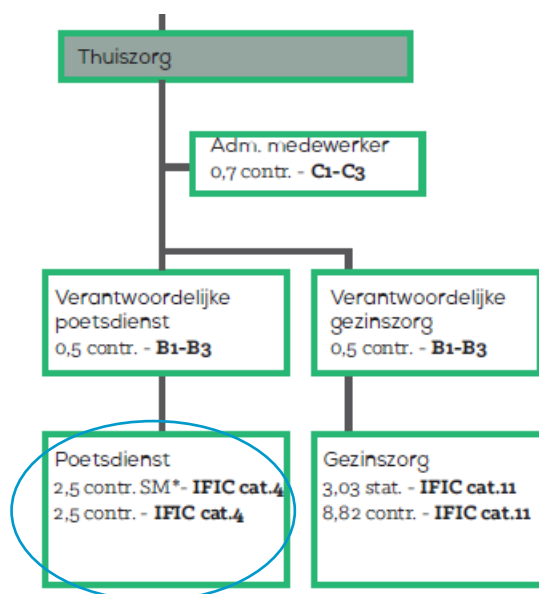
Thuiszorg

Adm. medewerker
0,7 contr. - **C1-C3**

Verantwoordelijke poetsdienst
0,5 contr. - **B1-B3**

Verantwoordelijke gezinszorg
0,5 contr. - **B1-B3**

Poetsdienst
2,5 contr. SM*- **IFIC cat.4**
2,5 contr. - **IFIC cat.4**

Gezinszorg
3,03 stat. - **IFIC cat.11**
8,82 contr. - **IFIC cat.11**